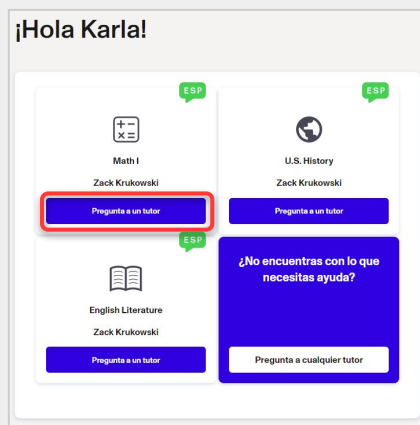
¡Hola Karla!

ESP

Math I

Zack Krukowski

Pregunta a un tutor

ESP

U.S. History

Zack Krukowski

Pregunta a un tutor

ESP

English Literature

Zack Krukowski

Pregunta a un tutor

¿No encuentras con lo que necesitas ayuda?

Pregunta a cualquier tutor